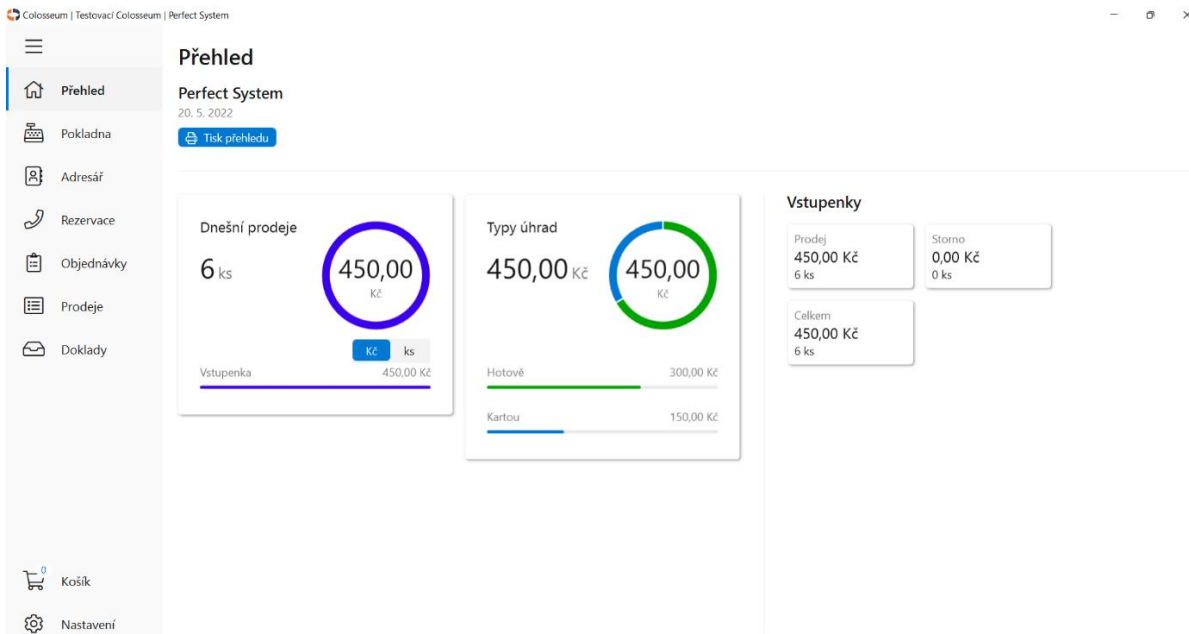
Colosseum | Testovací Colosseum | Perfect System

Přehled
Pokladna
Adresář
Rezervace
Objednávky
Prodeje
Doklady

Přehled

Perfect System
20. 5. 2022
Tisk přehledu

Dnešní prodeje
6 ks
450,00
Kč
Kč ks
Vstupenka 450,00 Kč

Typy úhrad
450,00 Kč
450,00
Kč
Hotově 300,00 Kč
Kartou 150,00 Kč

Vstupenky

Prodej
450,00 Kč
6 ks

Storno
0,00 Kč
0 ks

Celkem
450,00 Kč
6 ks

0
Košík
Nastavení